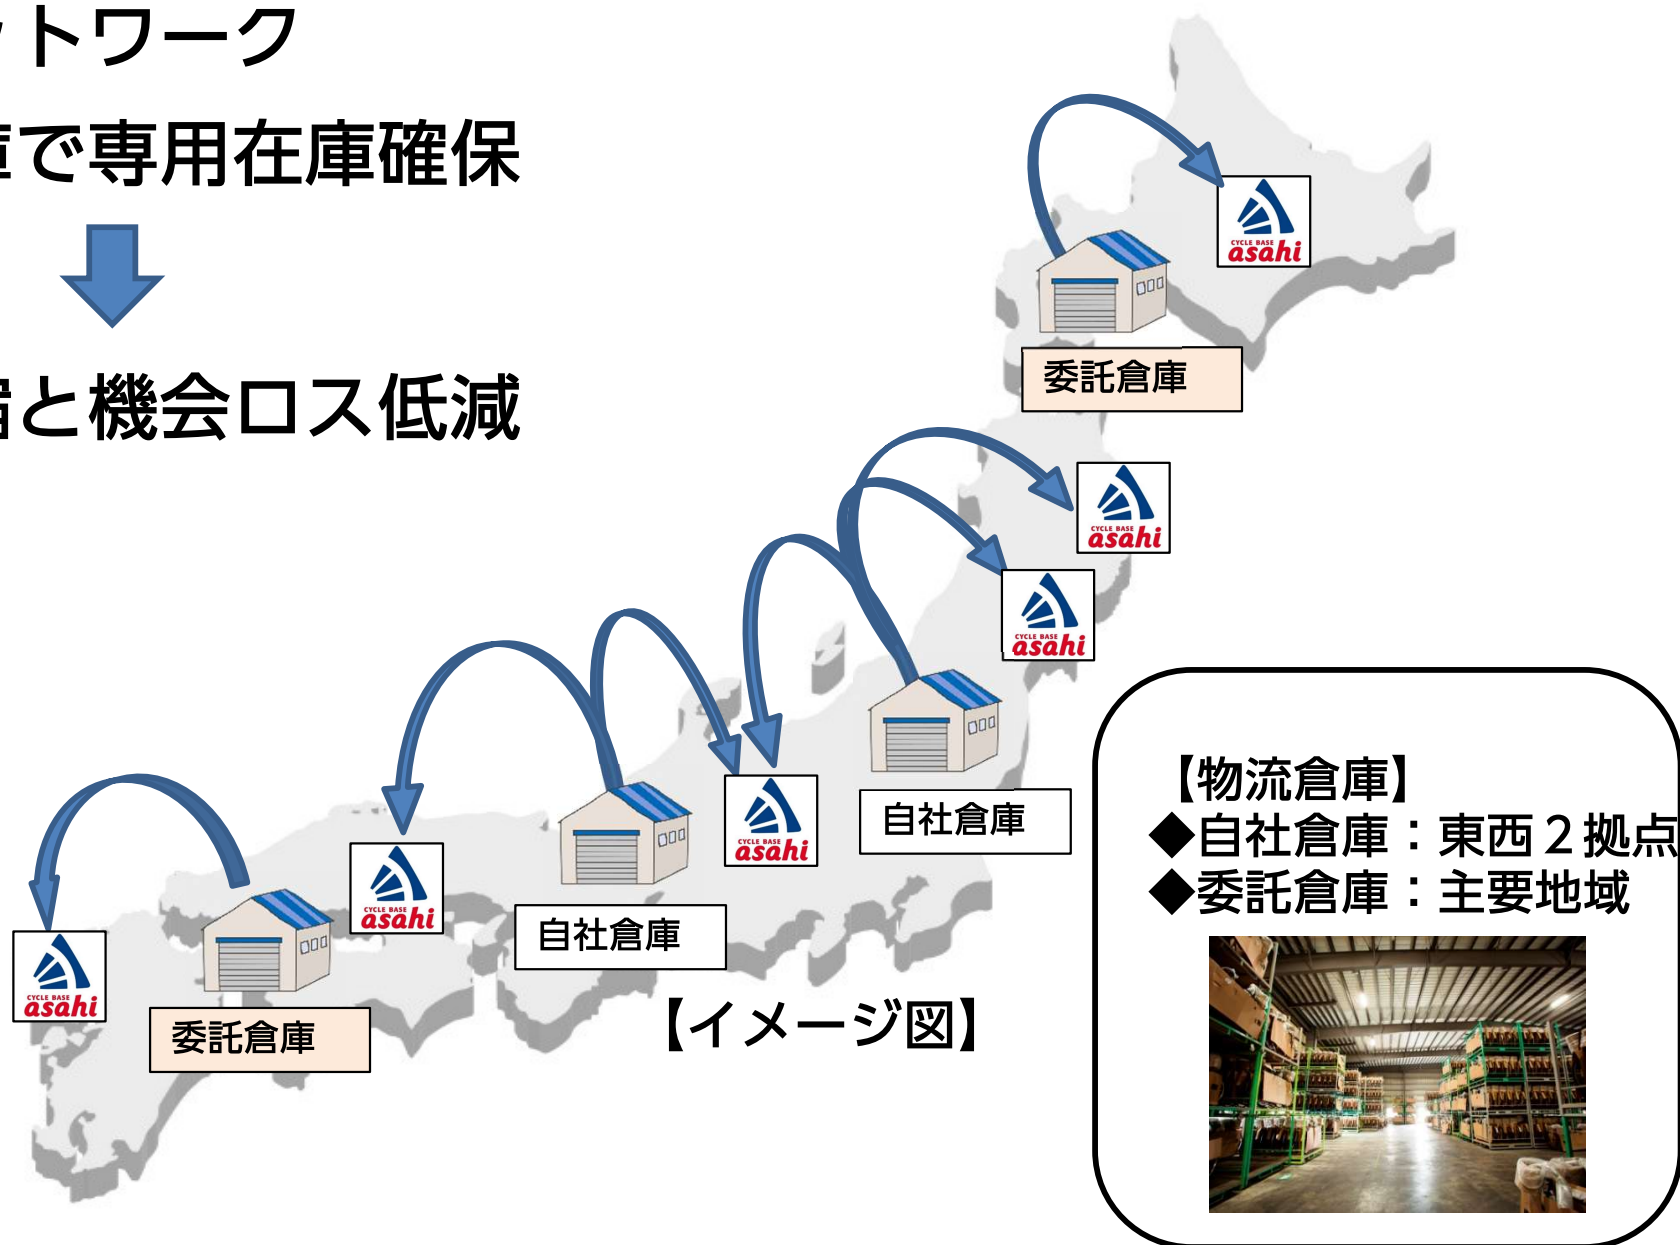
ットワーク

庫で専用在庫確保

舗と機会ロス低減

CYCLE BASE asahi

委託倉庫

CYCLE BASE asahi

CYCLE BASE asahi

CYCLE BASE asahi

自社倉庫

CYCLE BASE asahi

自社倉庫

CYCLE BASE asahi

CYCLE BASE asahi

委託倉庫

【イメージ図】

【物流倉庫】
◆自社倉庫：東西２拠点
◆委託倉庫：主要地域